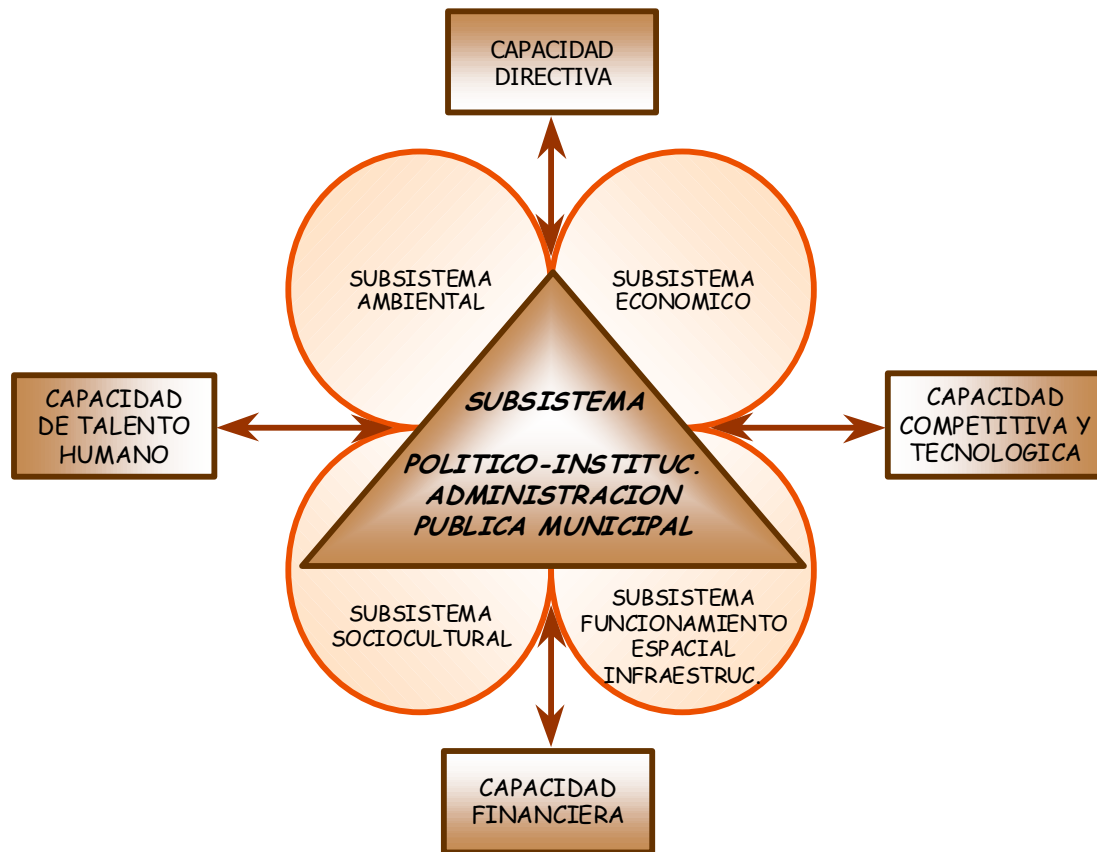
CAPACIDAD DIRECTIVA

SUBSISTEMA AMBIENTAL

SUBSISTEMA ECONOMICO

CAPACIDAD DE TALENTO HUMANO

SUBSISTEMA

POLITICO-INSTITUC. ADMINISTRACION PUBLICA MUNICIPAL

CAPACIDAD COMPETITIVA Y TECNOLOGICA

SUBSISTEMA SOCIOCULTURAL

SUBSISTEMA FUNCIONAMIENTO ESPACIAL INFRAESTRUC.

CAPACIDAD FINANCIERA